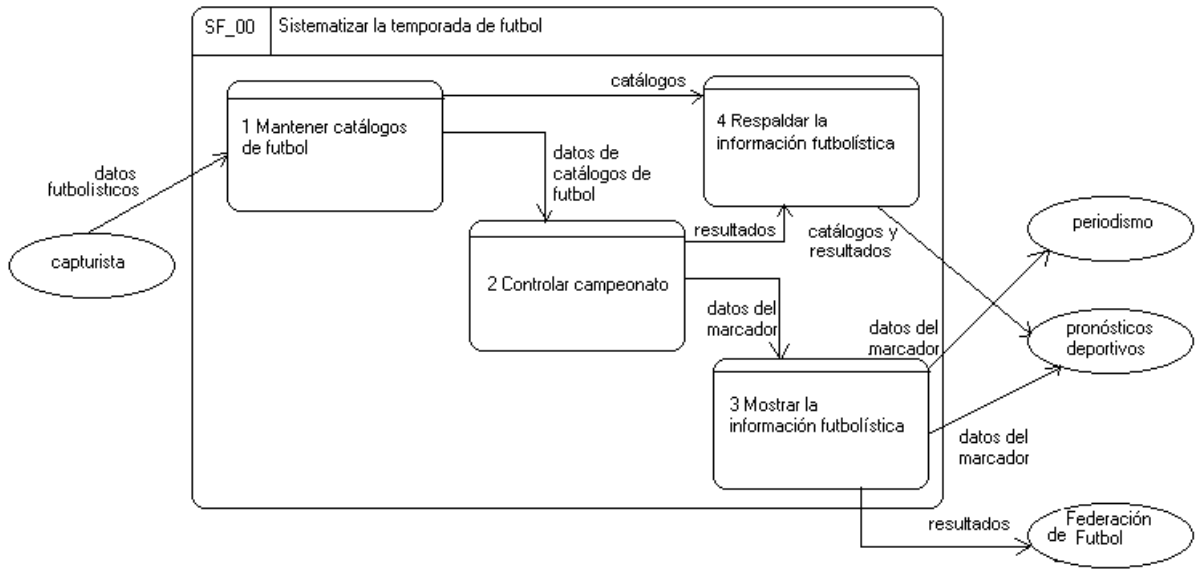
SF_00 Sistematizar la temporada de futbol

1 Mantener catálogos de futbol

catálogos

4 Respaldar la información futbolística

datos futbolisticos

datos de catálogos de futbol

capturista

resultados

2 Controlar campeonato

catálogos y resultados

periodismo

datos del marcador

datos del marcador

pronósticos deportivos

3 Mostrar la información futbolística

datos del marcador

resultados

Federación de Futbol